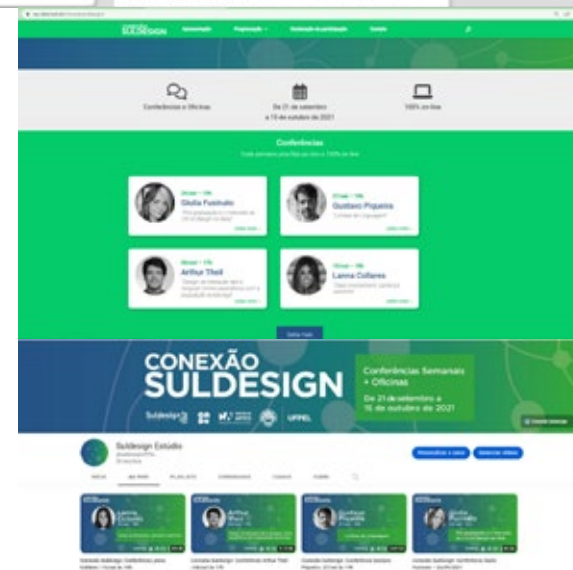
SULDESIGN

Conferências e Oficinas

De 21 de setembro a 15 de outubro de 2021

100% on-line

Conferências

Giulia Fontoura

Gustavo Piqueira

Arthur Thoil

Lanna Collares

CONEXÃO SULDESIGN

Conferências Semanais + Oficinas

De 21 de setembro a 15 de outubro de 2021

UFPEL

Suldesign Estúdio